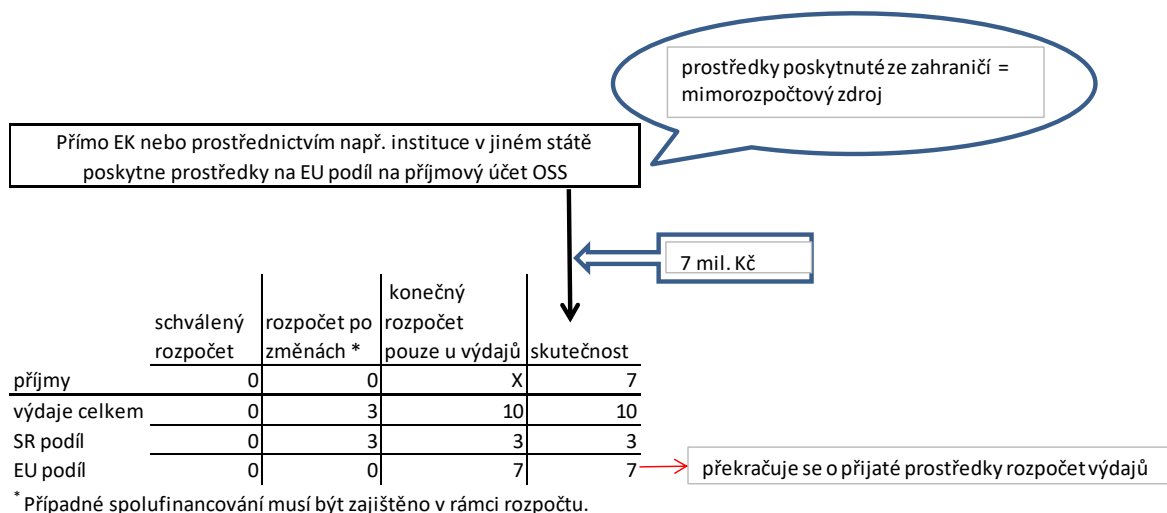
prostředky poskytnuté ze zahraničí = mimorozpočtový zdroj

Přímo EK nebo prostřednictvím např. instituce v jiném státě poskytne prostředky na EU podíl na příjmový účet OSS

7 mil. Kč

| | schválený rozpočet | rozpočet po změnách * | konečný rozpočet pouze u výdajů | skutečnost |
|---|---|---|---|---|
| příjmy | 0 | 0 | X | 7 |
| výdaje celkem | 0 | 3 | 10 | 10 |
| SR podíl | 0 | 3 | 3 | 3 |
| EU podíl | 0 | 0 | 7 | 7 |

překračuje se o přijaté prostředky rozpočet výdajů

* Případné spolufinancování musí být zajištěno v rámci rozpočtu.